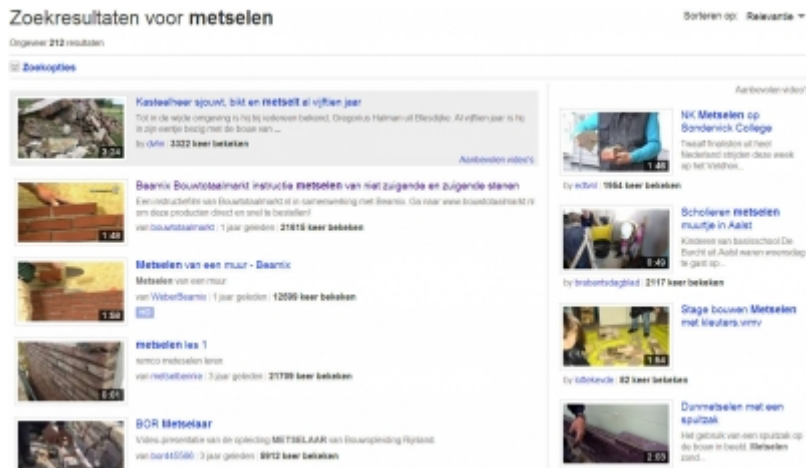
Zoekresultaten voor **metselen**

Sorteren op: Relevantie

Ongeveer 212 resultaten

Zoekopties

Kasteelheer sjouwt, bikt en **metselt** al vijftien jaar

Tot in de wijde omgeving is hij bij velen bekend, Gregorius Halman uit Bleddijke. Al vijftien jaar is hij in zijn eentje bezig met de bouw van ...

by dvhn | 3322 keer bekeken

3:24

Aanbevolen video's

Beamix Bouwtotaalmarkt instructie **metselen** van niet zuigende en zuigende stenen

Een instructiefilm van Bouwtotaalmarkt.nl in samenwerking met Beamix. Ga naar www.bouwtotaalmarkt.nl om deze producten direct en snel te bestellen!

van bouwtotaalmarkt | 1 jaar geleden | 21615 keer bekeken

1:48

**Metselen** van een muur - Beamix

Metselen van een muur

van WeberBeamix | 1 jaar geleden | 12699 keer bekeken

HD

1:58

**metselen** les 1

remco metselen leren

van metselremie | 3 jaar geleden | 21709 keer bekeken

0:51

BOR **Metselaar**

Video presentatie van de opleiding **METSELAAR** van Bouwopleiding Rijnland

van bor445586 | 3 jaar geleden | 8912 keer bekeken

Aanbevolen video's

NK **Metselen** op Bonnevick College

Twaalf finalisten uit heel Nederland strijden deze week op het Veldhov...

1:48

by edtvnl | 1964 keer bekeken

Scholieren **metselen** muurtje in Aalst

Kinderen van basisschool De Burcht uit Aalst waren woensdag te gast op...

0:49

by brabantsdagblad | 2117 keer bekeken

Stage bouwen **Metselen** met kleuters.wmv

1:54

by lofbkevde | 82 keer bekeken

Dunmetselen met een spuitzak

Het gebruik van een spuitzak op de bouw in beeld. **Metselen** zand...

2:03